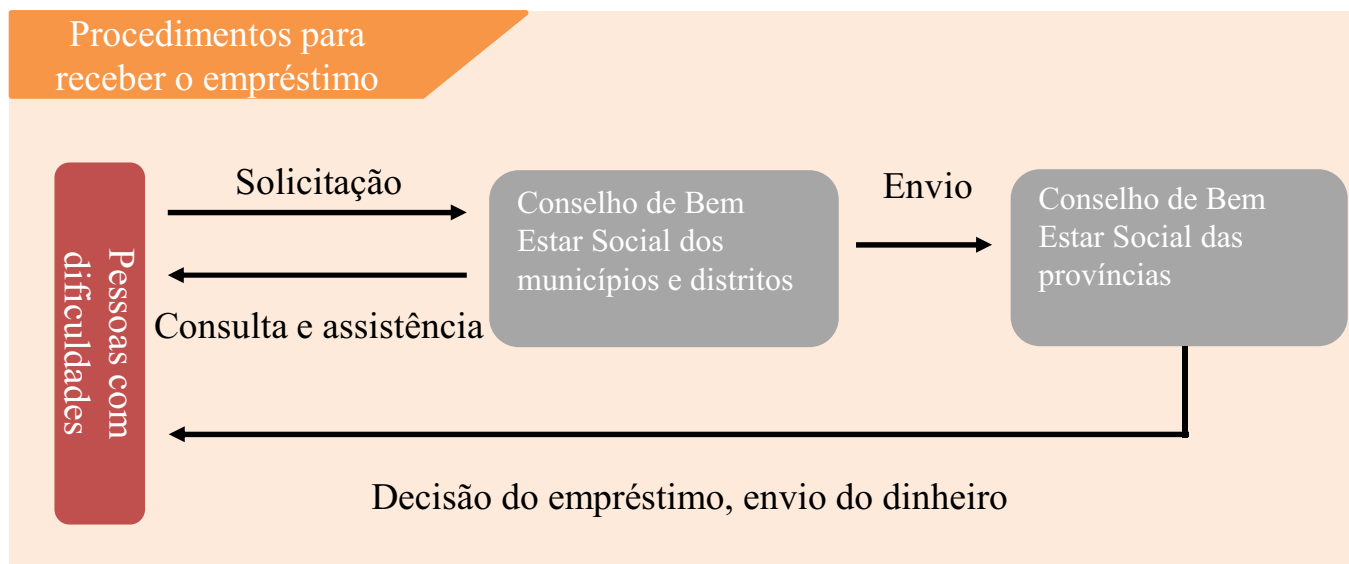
Procedimentos para receber o empréstimo

Pessoas com dificuldades

Solicitação

Consulta e assistência

Conselho de Bem Estar Social dos municípios e distritos

Envio

Conselho de Bem Estar Social das províncias

Decisão do empréstimo, envio do dinheiro